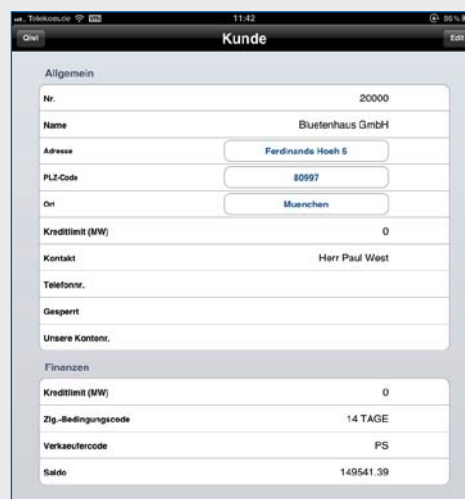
Telekom.de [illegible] 11:42 96 %

Qivi

Kunde

Edit

Allgemein

| | |
|---|---|
| Nr. | 20000 |
| Name | Bluetenhaus GmbH |
| Adresse | Ferdinands Hoeh 5 |
| PLZ-Code | 80997 |
| Ort | Muenchen |
| Kreditlimit (MW) | 0 |
| Kontakt | Herr Paul West |
| Telefonnr. | |
| Gesperrt | |
| Unsere Kontonr. | |

Finanzen

| | |
|---|---|
| Kreditlimit (MW) | 0 |
| Zlg.-Bedingungscode | 14 TAGE |
| Verkaeufercode | PS |
| Saldo | 149541.39 |